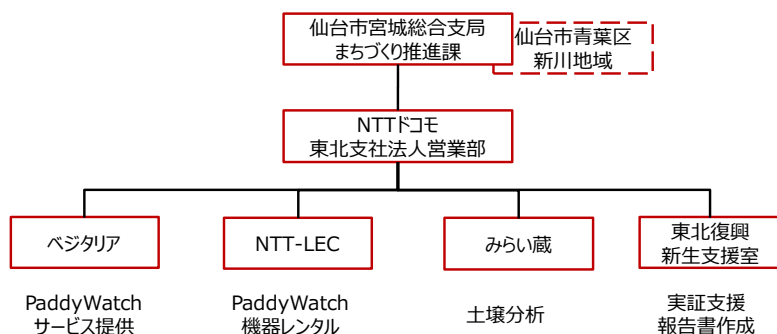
仙台市宮城総合支局
まちづくり推進課

仙台市青葉区
新川地域

NTTドコモ
東北支社法人営業部

ベジタリア

NTT-LEC

みらい蔵

東北復興
新生支援室

PaddyWatch
サービス提供

PaddyWatch
機器レンタル

土壌分析

実証支援
報告書作成